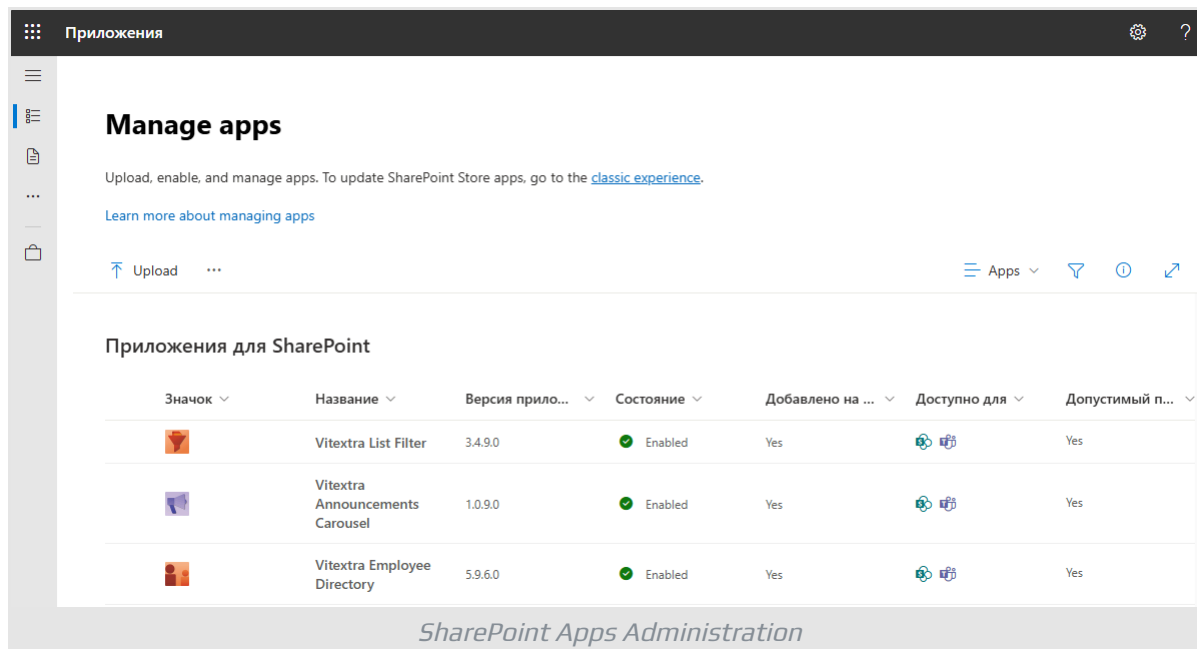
Приложения

Manage apps

Upload, enable, and manage apps. To update SharePoint Store apps, go to the classic experience.

Learn more about managing apps

Upload ···

Apps

Приложения для SharePoint

| Значок | Название | Версия прило... | Состояние | Добавлено на ... | Доступно для | Допустимый п... |
|---|---|---|---|---|---|---|
| | Vitextra List Filter | 3.4.9.0 | Enabled | Yes | | Yes |
| | Vitextra Announcements Carousel | 1.0.9.0 | Enabled | Yes | | Yes |
| | Vitextra Employee Directory | 5.9.6.0 | Enabled | Yes | | Yes |

SharePoint Apps Administration